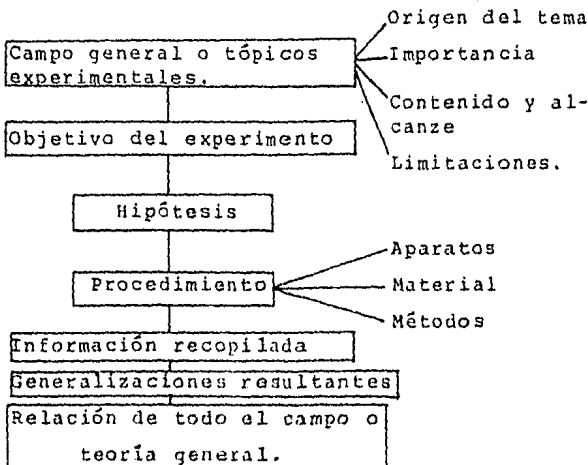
Campo general o tópicos experimentales.

Origen del tema

Importancia

Contenido y alcanze

Limitaciones.

Objetivo del experimento

Hipótesis

Procedimiento

Aparatos

Material

Métodos

Información recopilada

Generalizaciones resultantes

Relación de todo el campo o teoría general.